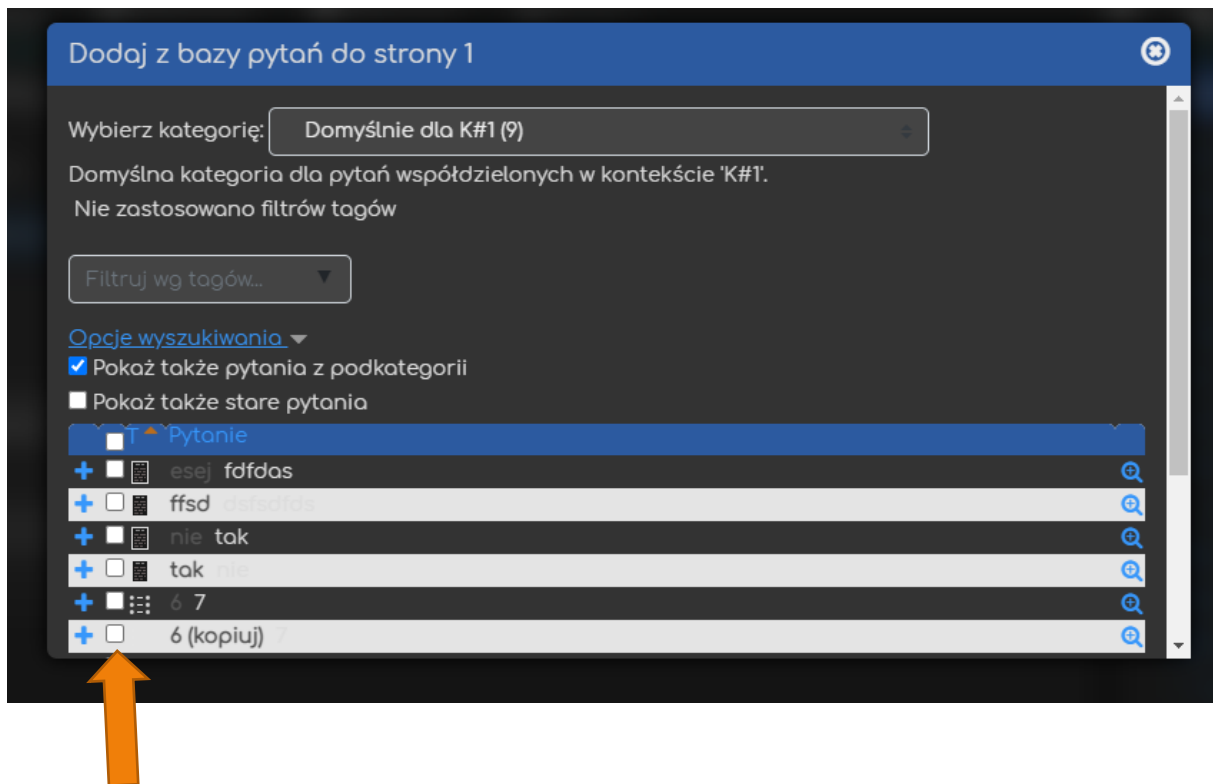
Dodaj z bazy pytań do strony 1

Wybierz kategorię: Domyślnie dla K#1 (9)

Domyślna kategoria dla pytań współdzielonych w kontekście 'K#1'.

Nie zastosowano filtrów tagów

Filtruj wg tagów...

Opcje wyszukiwania

Pokaż także pytania z podkategorii

Pokaż także stare pytania

| | T | Pytanie |
|---|---|---|
| + | | esej fdfdas |
| + | | ffsd dsfsdfds |
| + | | nie tak |
| + | | tak nie |
| + | | 6 7 |
| + | | 6 (kopiuj) 7 |